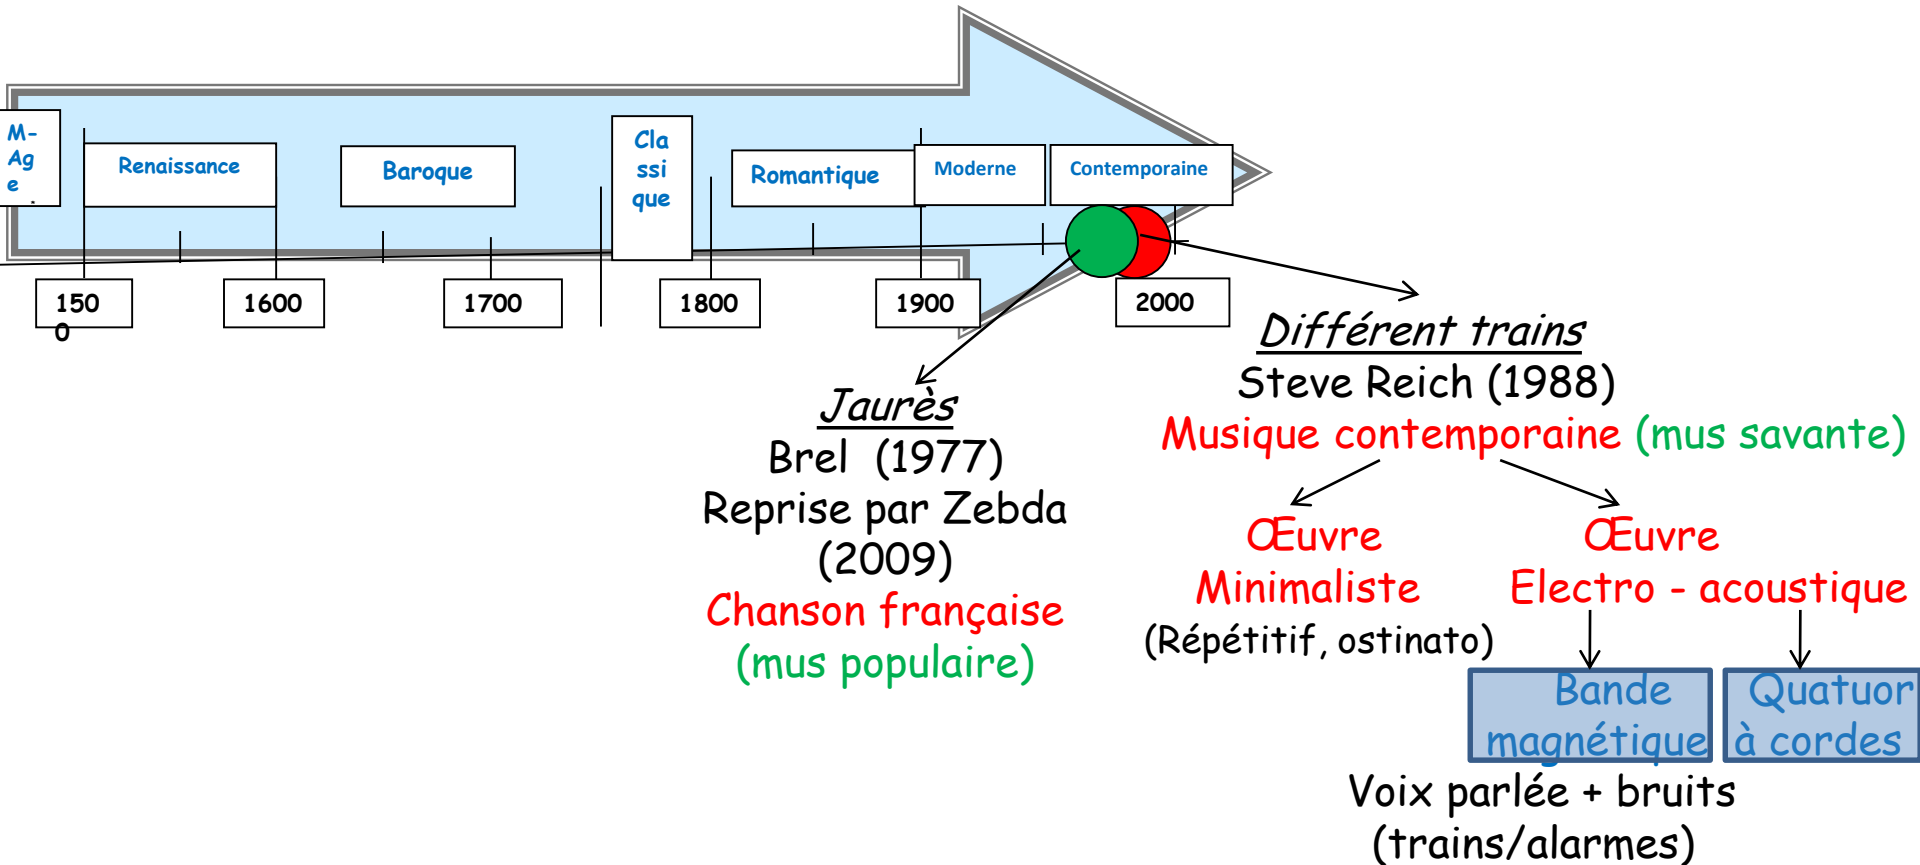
M-Ag e

Renaissance

Baroque

Classique

Romantique

Moderne

Contemporaine

1500

1600

1700

1800

1900

2000

Jaurès
Brel (1977)
Reprise par Zebda (2009)
Chanson française
(mus populaire)

Différent trains
Steve Reich (1988)
Musique contemporaine (mus savante)

Œuvre Minimaliste
(Répétitif, ostinato)

Œuvre Electro - acoustique

Bande magnétique

Quatuor à cordes

Voix parlée + bruits (trains/alarmes)